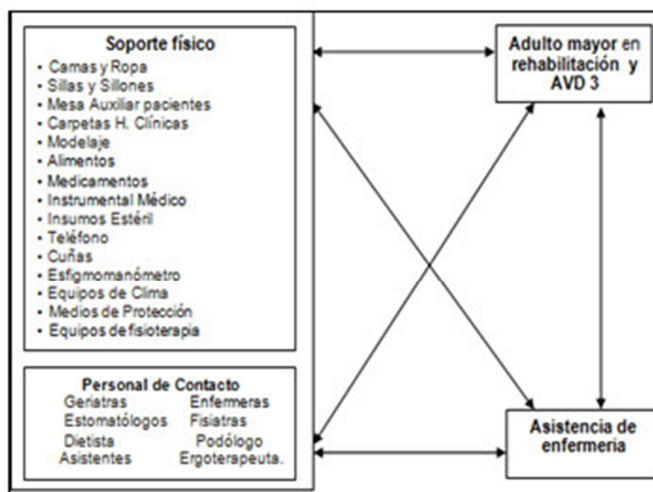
Soporte físico
- Camas y Ropa
- Sillas y Sillones
- Mesa Auxiliar pacientes
- Carpetas H. Clínicas
- Modelaje
- Alimentos
- Medicamentos
- Instrumental Médico
- Insumos Estéril
- Teléfono
- Cuñas
- Esfigmomanómetro
- Equipos de Clima
- Medios de Protección
- Equipos de fisioterapia

Personal de Contacto
Geriatras Enfermeras
Estomatólogos Fisiatras
Dietista Podólogo
Asistentes Ergoterapeuta.

Adulto mayor en rehabilitación y AVD 3

Asistencia de enfermeria